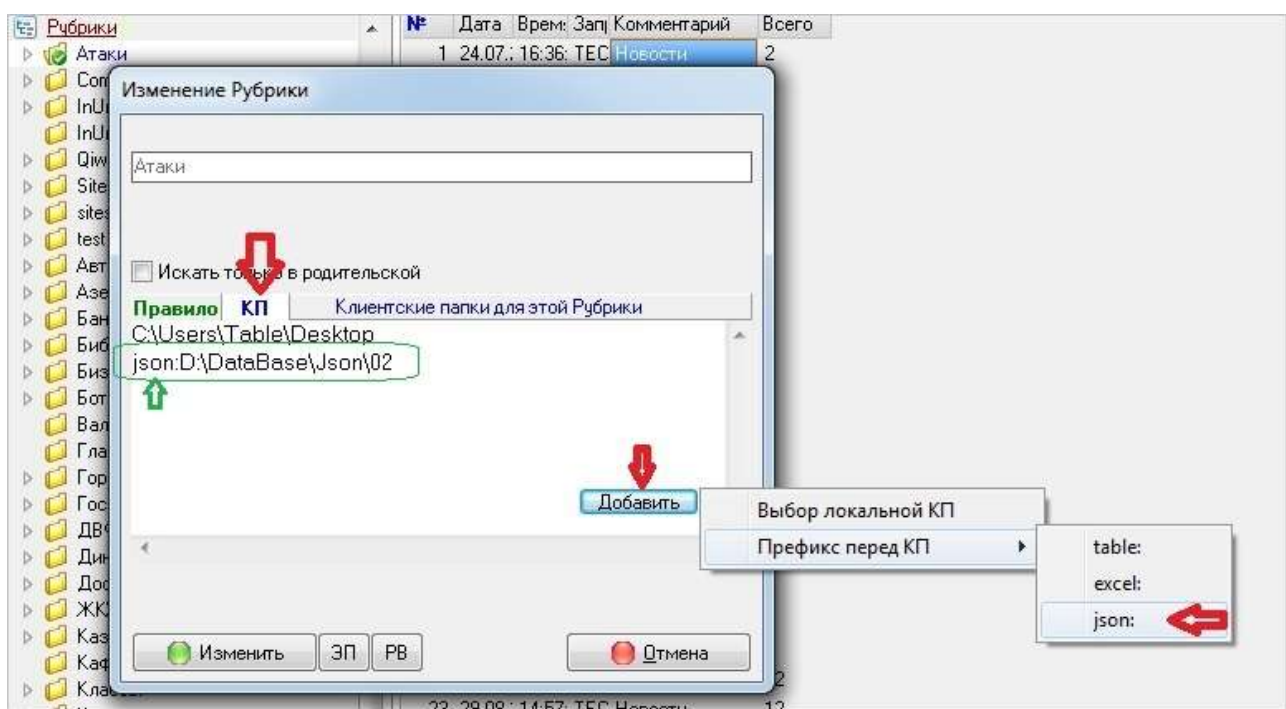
Рубрики
Атаки
Con
InU
InU
Qiw
Site
sites
test
Авт
Азе
Бан
Биб
Биз
Бот
Вал
Гла
Гор
Гос
ДВ
Дин
Доо
ЖК
Каз
Каф
Кла

№ Дата Врем Зап Комментарий Всего
1 24.07. 16:36 TEC Новости 2

Изменение Рубрики

Атаки

Искать только в родительской

Правило КП Клиентские папки для этой Рубрики

C:\Users\Table\Desktop
json:D:\DataBase\Json\02

Добавить

Выбор локальной КП
Префикс перед КП

table:
excel:
json:

Изменить ЭП РВ Отмена

2
23 29.08. 14:57 TEC Новости 12